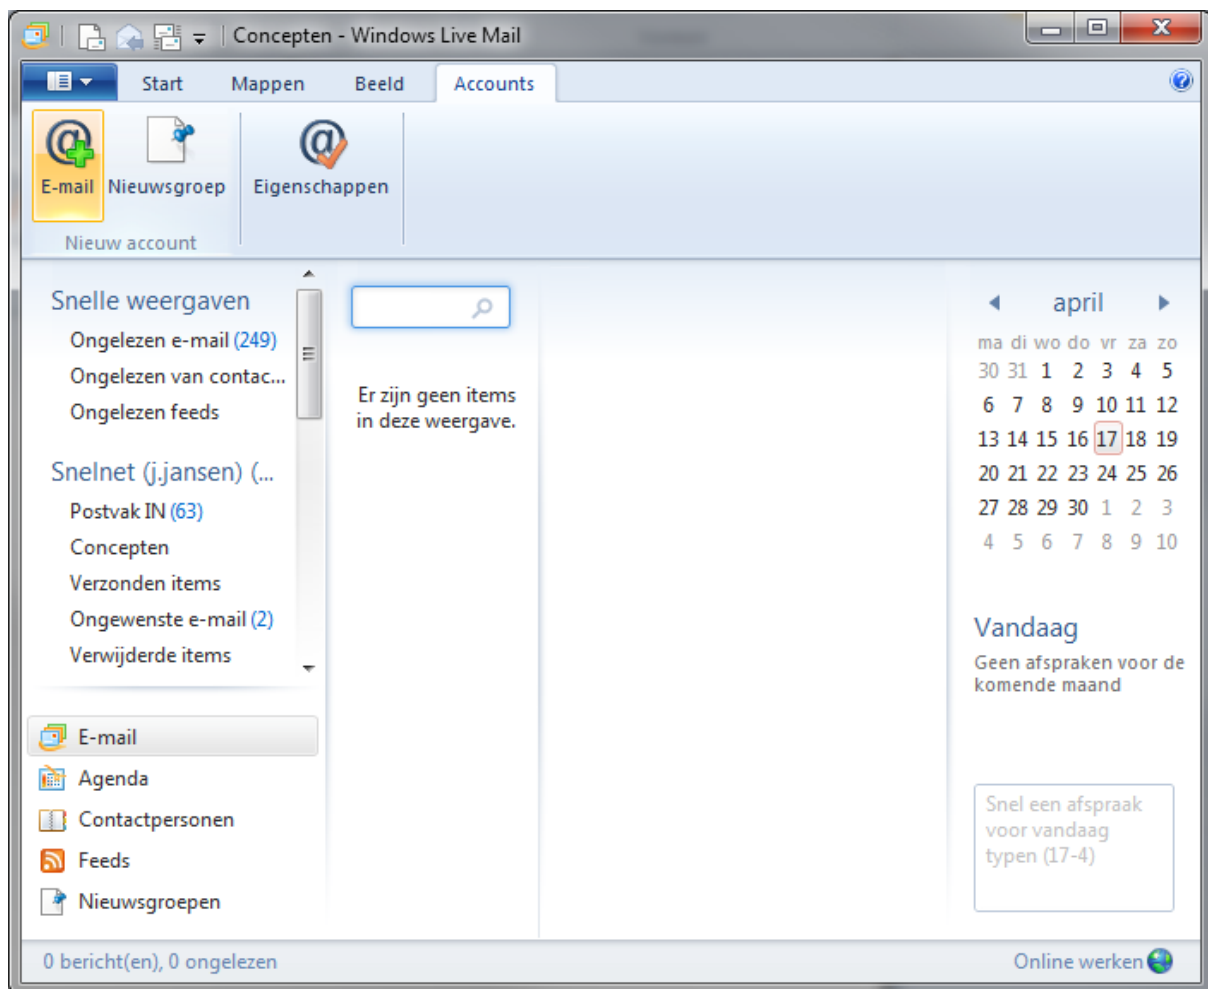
Concepten - Windows Live Mail

Start
Mappen
Beeld
Accounts

E-mail
Nieuwsgroep
Eigenschappen
Nieuw account

Snelle weergaven
Ongelezen e-mail (249)
Ongelezen van contac...
Ongelezen feeds

Snelnet (j.jansen) (...
Postvak IN (63)
Concepten
Verzonden items
Ongewenste e-mail (2)
Verwijderde items

E-mail
Agenda
Contactpersonen
Feeds
Nieuwsgroepen

Er zijn geen items in deze weergave.

april

| ma | di | wo | do | vr | za | zo |
|---|---|---|---|---|---|---|
| 30 | 31 | 1 | 2 | 3 | 4 | 5 |
| 6 | 7 | 8 | 9 | 10 | 11 | 12 |
| 13 | 14 | 15 | 16 | 17 | 18 | 19 |
| 20 | 21 | 22 | 23 | 24 | 25 | 26 |
| 27 | 28 | 29 | 30 | 1 | 2 | 3 |
| 4 | 5 | 6 | 7 | 8 | 9 | 10 |

Vandaag
Geen afspraken voor de komende maand

Snel een afspraak voor vandaag typen (17-4)

0 bericht(en), 0 ongelezen
Online werken